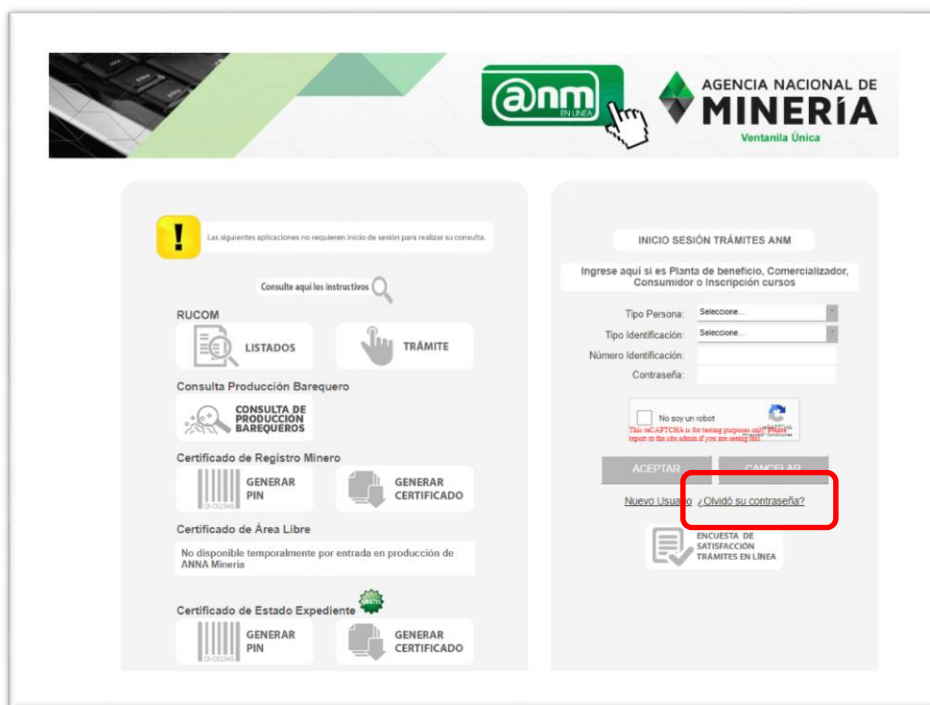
@nm EN LÍNEA

AGENCIA NACIONAL DE MINERÍA
Ventanilla Única

Las siguientes aplicaciones no requieren inicio de sesión para realizar su consulta.

Consulte aquí los instructivos

RUCOM

LISTADOS

TRÁMITE

Consulta Producción Barequero

CONSULTA DE PRODUCCIÓN BAREQUEROS

Certificado de Registro Minero

GENERAR PIN

GENERAR CERTIFICADO

Certificado de Área Libre

No disponible temporalmente por entrada en producción de ANNA Minería

Certificado de Estado Expediente

GRATIS

GENERAR PIN

GENERAR CERTIFICADO

INICIO SESIÓN TRÁMITES ANM

Ingrese aquí si es Planta de beneficio, Comercializador, Consumidor o Inscripción cursos

Tipo Persona: Seleccione...

Tipo Identificación: Seleccione...

Número Identificación:

Contraseña:

No soy un robot

This reCAPTCHA is for testing purposes only. Please report to the site admin if you are seeing this.

ACEPTAR

CANCELAR

Nuevo Usuario

¿Olvidó su contraseña?

ENCUESTA DE SATISFACCIÓN TRÁMITES EN LÍNEA